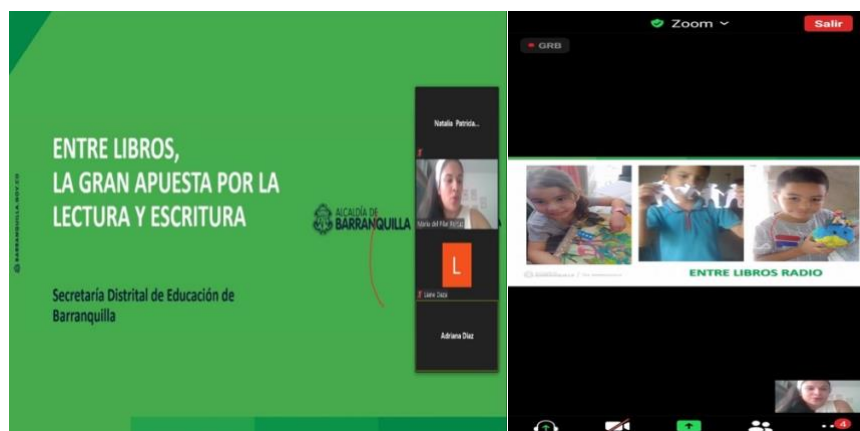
ENTRE LIBROS,
LA GRAN APUESTA POR LA LECTURA Y ESCRITURA

Secretaría Distrital de Educación de Barranquilla

BARRANQUILLA.GOV.CO

ALCALDÍA DE BARRANQUILLA

Natalia Patricia...

María del Pilar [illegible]

L

Liane Daza

Adriana Diaz

Zoom

Salir

GRB

ENTRE LIBROS RADIO

4